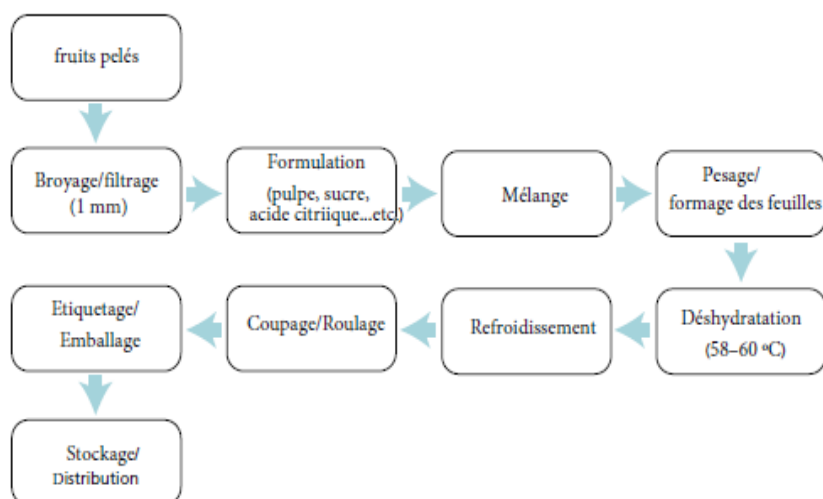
fruits pelés

Broyage/filtrage (1 mm)

Formulation (pulpe, sucre, acide citriique...etc)

Mélange

Pesage/ formage des feuilles

Déshydratation (58–60 ºC)

Refroidissement

Coupage/Roulage

Etiquetage/ Emballage

Stockage/ Distribution